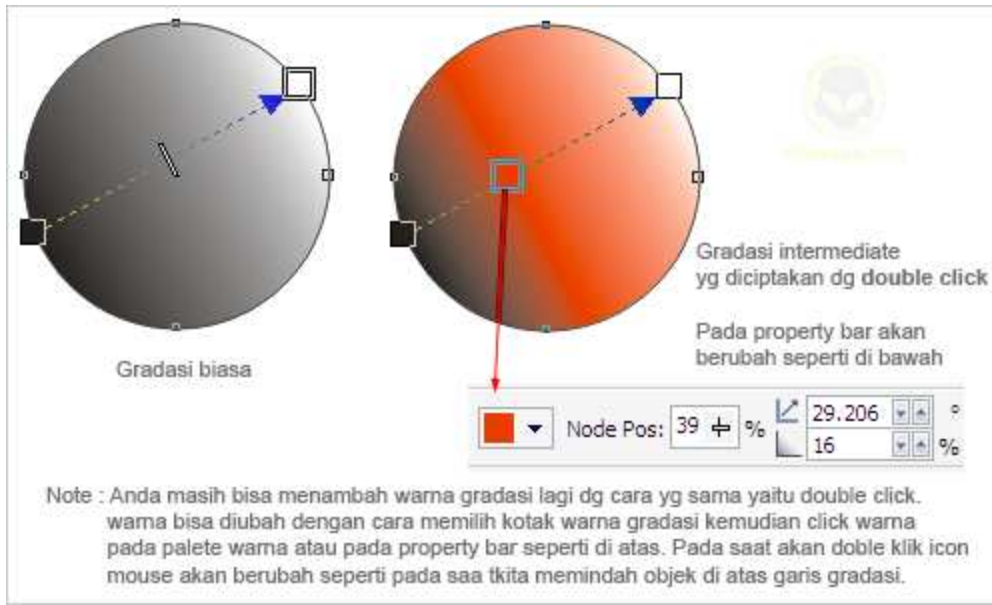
Gradasi intermediate
yg diciptakan dg **double click**

Pada property bar akan berubah seperti di bawah

Gradasi biasa

Node Pos: 39 %

29.206 °

16 %

Note : Anda masih bisa menambah warna gradasi lagi dg cara yg sama yaitu double click. warna bisa diubah dengan cara memilih kotak warna gradasi kemudian click warna pada palete warna atau pada property bar seperti di atas. Pada saat akan doble klik icon mouse akan berubah seperti pada saa tkita memindah objek di atas garis gradasi.